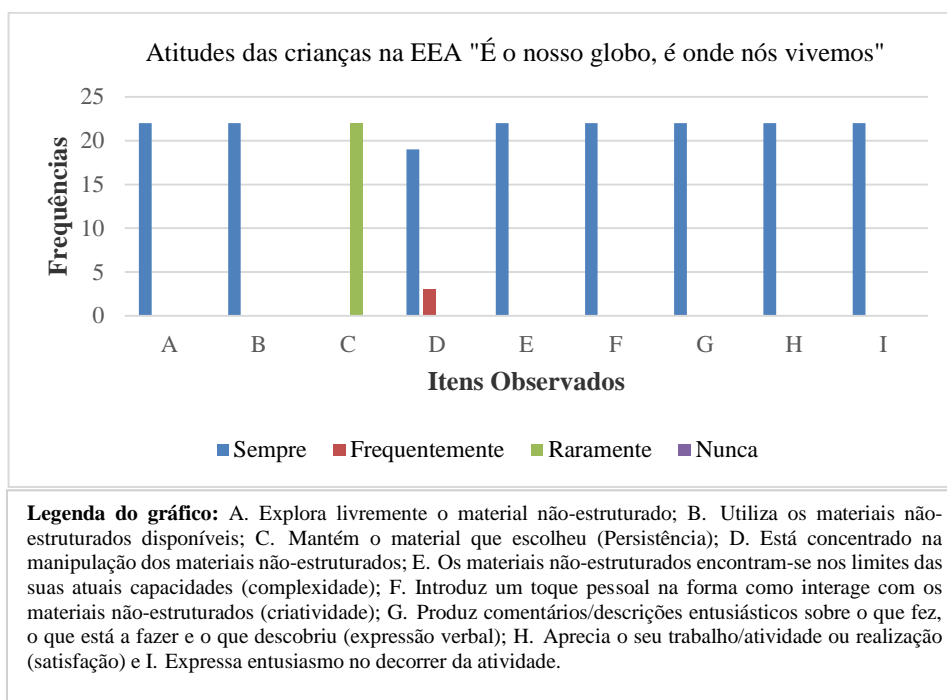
Atitudes das crianças na EEA "É o nosso globo, é onde nós vivemos"

Frequências

25
20
15
10
5
0

A B C D E F G H I

Itens Observados

Sempre Frequentemente Raramente Nunca

**Legenda do gráfico:** A. Explora livremente o material não-estruturado; B. Utiliza os materiais não-estruturados disponíveis; C. Mantém o material que escolheu (Persistência); D. Está concentrado na manipulação dos materiais não-estruturados; E. Os materiais não-estruturados encontram-se nos limites das suas atuais capacidades (complexidade); F. Introduz um toque pessoal na forma como interage com os materiais não-estruturados (criatividade); G. Produz comentários/descrições entusiásticos sobre o que fez, o que está a fazer e o que descobriu (expressão verbal); H. Aprecia o seu trabalho/atividade ou realização (satisfação) e I. Expressa entusiasmo no decorrer da atividade.